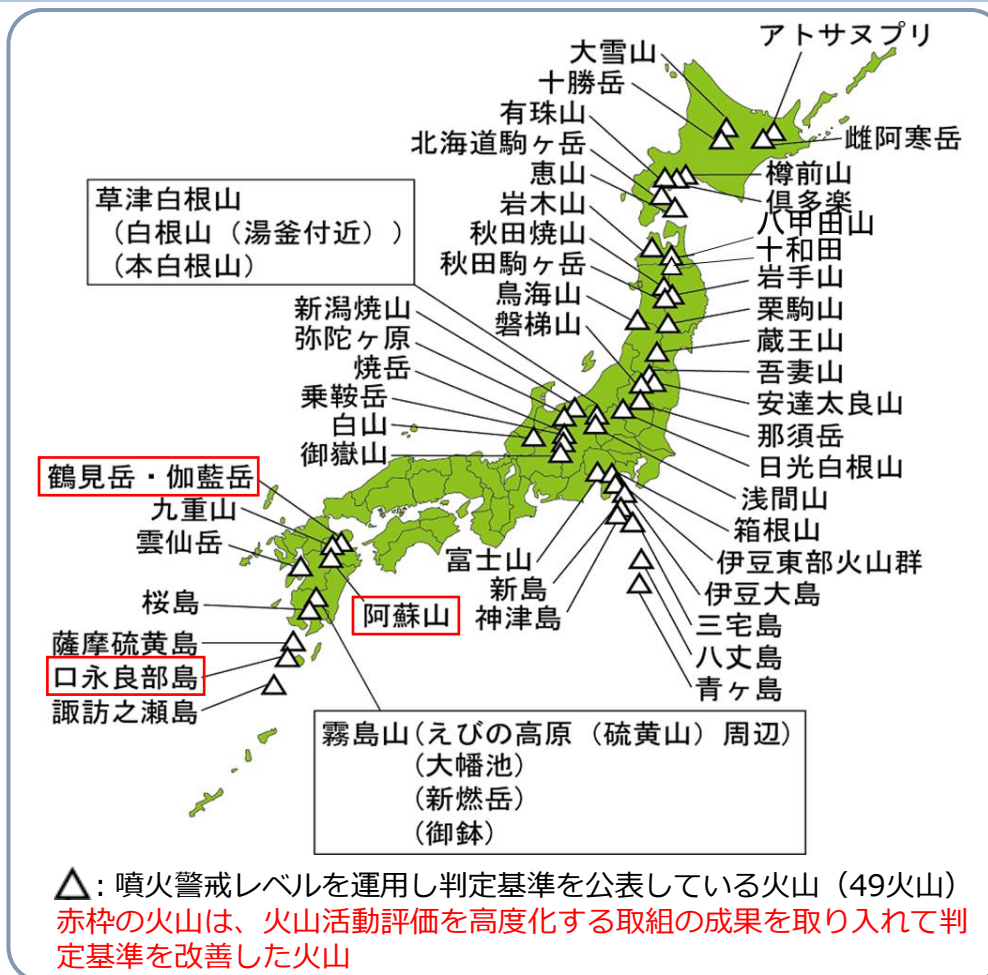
大雪山
アトサヌプリ
十勝岳
有珠山
雌阿寒岳
北海道駒ヶ岳
樽前山
恵山
倶多楽
岩木山
八甲田山
秋田焼山
十和田
秋田駒ヶ岳
岩手山
鳥海山
栗駒山
磐梯山
蔵王山
吾妻山
安達太良山
那須岳
日光白根山
浅間山
箱根山
伊豆東部火山群
伊豆大島
三宅島
八丈島
青ヶ島

草津白根山
（白根山（湯釜付近））
（本白根山）

新潟焼山
弥陀ヶ原
焼岳
乗鞍岳
白山
御嶽山

鶴見岳・伽藍岳
九重山
雲仙岳
桜島
薩摩硫黄島
口永良部島
諏訪之瀬島

阿蘇山
富士山
新島
神津島

霧島山（えびの高原（硫黄山）周辺）
（大幡池）
（新燃岳）
（御鉢）

△：噴火警戒レベルを運用し判定基準を公表している火山（49火山）
赤枠の火山は、火山活動評価を高度化する取組の成果を取り入れて判定基準を改善した火山